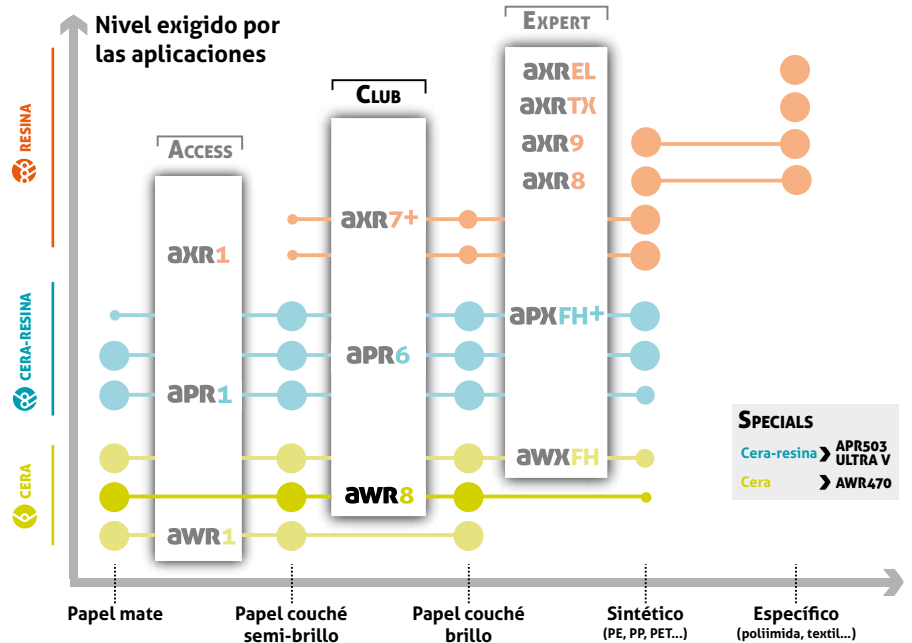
Nivel exigido por las aplicaciones

RESINA
CERA-RESINA
CERA

ACCESS
aXR1
aPR1
aWR1

CLUB
aXR7+
aPR6
aWR8

EXPERT
aXREL
aXRTX
aXR9
aXR8
aPXFH+
aWXFH

SPECIALS
Cera-resina APR503 ULTRA V
Cera AWR470

Papel mate
Papel couché semi-brillo
Papel couché brillo
Sintético (PE, PP, PET...)
Específico (poliimida, textil...)